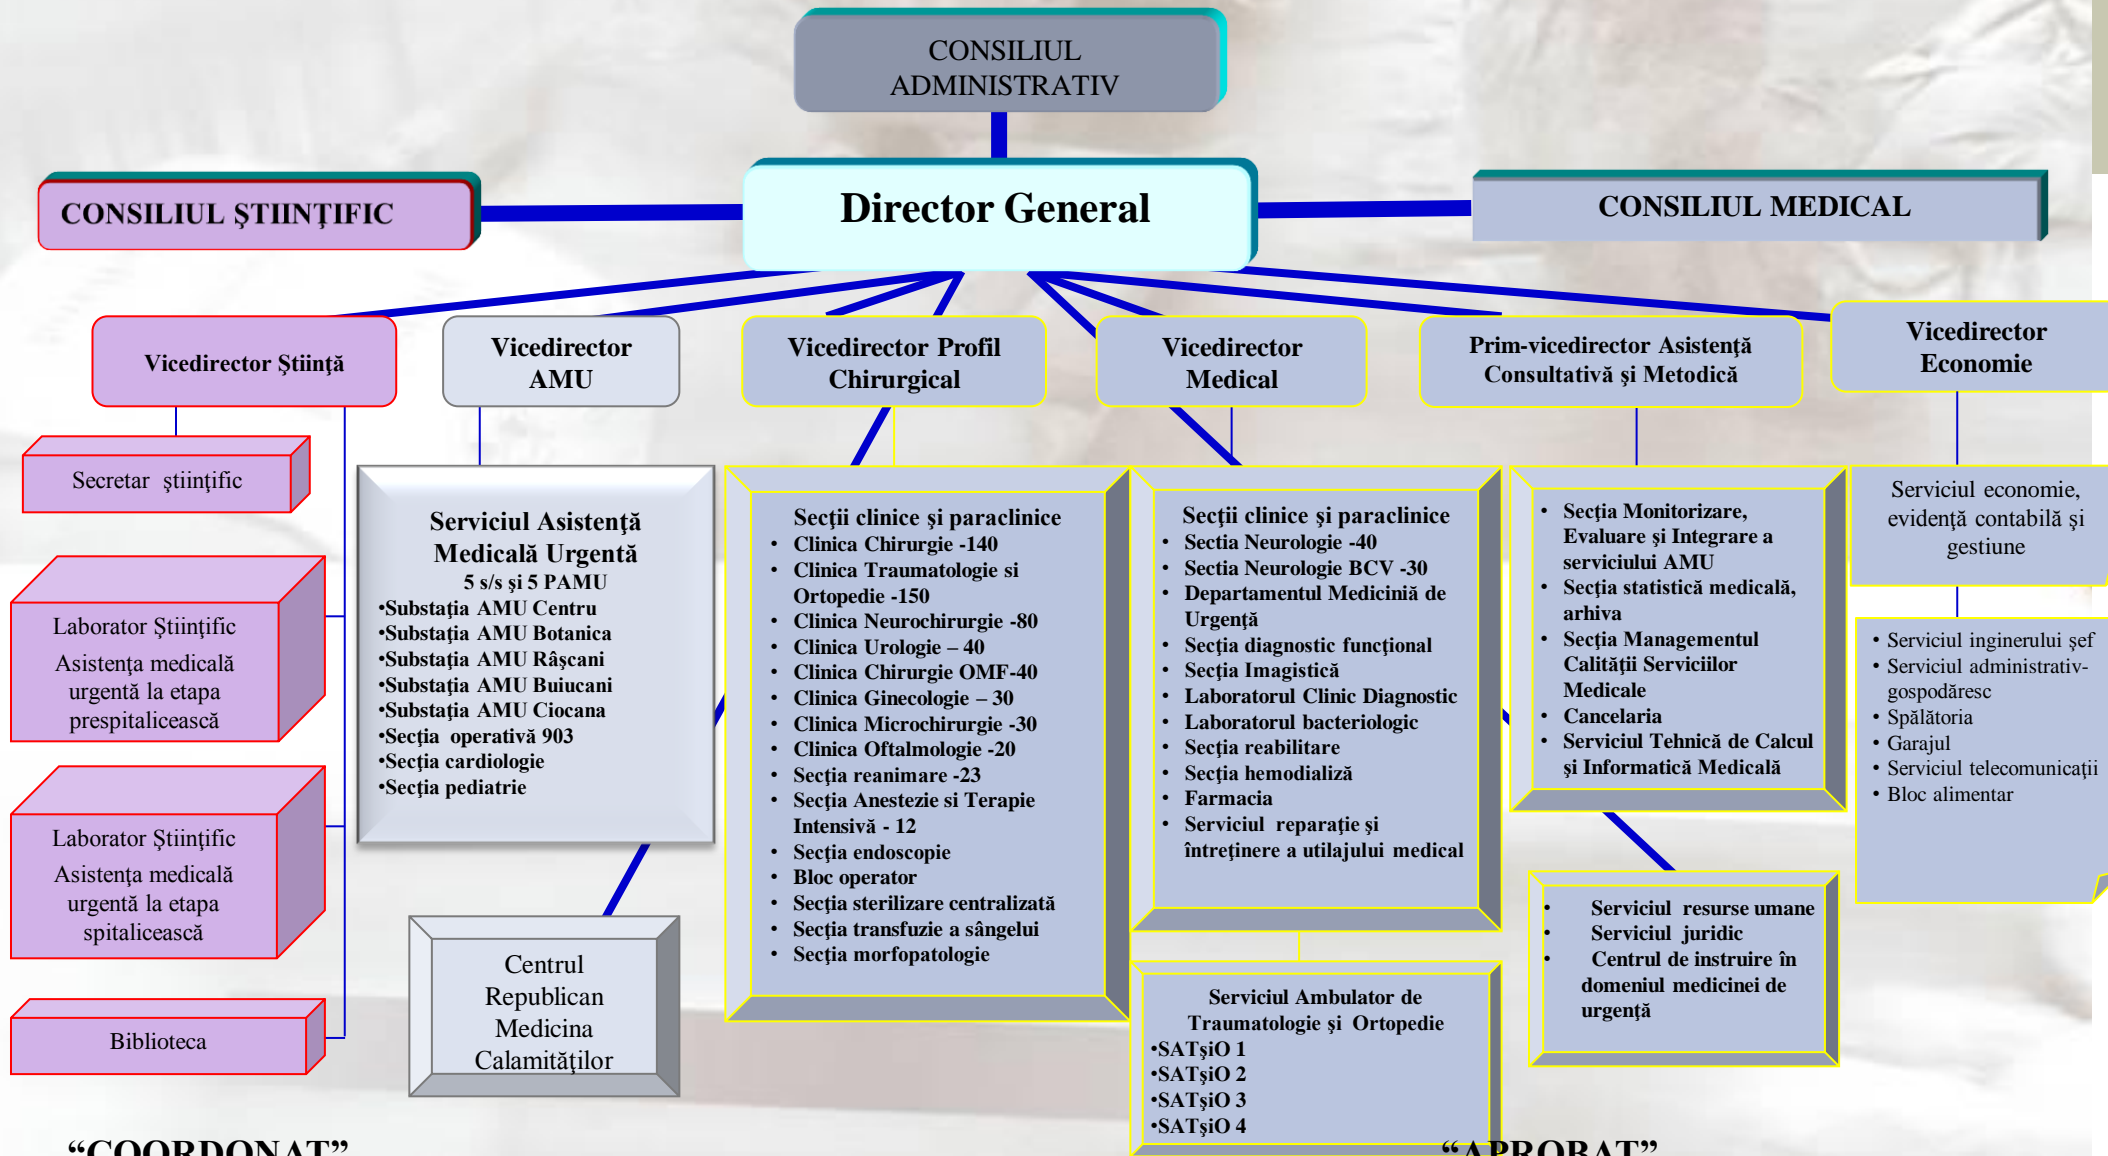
CONSILIUL ADMINISTRATIV

CONSILIUL ŞTIINŢIFIC

Director General

CONSILIUL MEDICAL

Vicedirector Ştiinţă

Vicedirector AMU

Vicedirector Profil Chirurgical

Vicedirector Medical

Prim-vicedirector Asistenţă Consultativă şi Metodică

Vicedirector Economie

Secretar ştiinţific

Laborator Ştiinţific Asistenţa medicală urgentă la etapa prespitalicească

Laborator Ştiinţific Asistenţa medicală urgentă la etapa spitalicească

Biblioteca

Serviciul Asistenţă Medicală Urgentă
5 s/s şi 5 PAMU
•Substaţia AMU Centru
•Substaţia AMU Botanica
•Substaţia AMU Râşcani
•Substaţia AMU Buiucani
•Substaţia AMU Ciocana
•Secţia operativă 903
•Secţia cardiologie
•Secţia pediatrie

Centrul Republican Medicina Calamităţilor

Secţii clinice şi paraclinice
• Clinica Chirurgie -140
• Clinica Traumatologie si Ortopedie -150
• Clinica Neurochirurgie -80
• Clinica Urologie – 40
• Clinica Chirurgie OMF-40
• Clinica Ginecologie – 30
• Clinica Microchirurgie -30
• Clinica Oftalmologie -20
• Secţia reanimare -23
• Secţia Anestezie si Terapie Intensivă - 12
• Secţia endoscopie
• Bloc operator
• Secţia sterilizare centralizată
• Secţia transfuzie a sângelui
• Secţia morfopatologie

Secţii clinice şi paraclinice
• Sectia Neurologie -40
• Sectia Neurologie BCV -30
• Departamentul Medicinii de Urgenţă
• Secţia diagnostic funcţional
• Secţia Imagistică
• Laboratorul Clinic Diagnostic
• Laboratorul bacteriologic
• Secţia reabilitare
• Secţia hemodializă
• Farmacia
• Serviciul reparaţie şi întreţinere a utilajului medical

Serviciul Ambulator de Traumatologie şi Ortopedie
•SATşiO 1
•SATşiO 2
•SATşiO 3
•SATşiO 4

• Secţia Monitorizare, Evaluare şi Integrare a serviciului AMU
• Secţia statistică medicală, arhiva
• Secţia Managementul Calităţii Serviciilor Medicale
• Cancelaria
• Serviciul Tehnică de Calcul şi Informatică Medicală

• Serviciul resurse umane
• Serviciul juridic
• Centrul de instruire în domeniul medicinei de urgenţă

Serviciul economie, evidenţă contabilă şi gestiune

• Serviciul inginerului şef
• Serviciul administrativ-gospodăresc
• Spălătoria
• Garajul
• Serviciul telecomunicaţii
• Bloc alimentar

“COORDONAT”

“APROBAT”